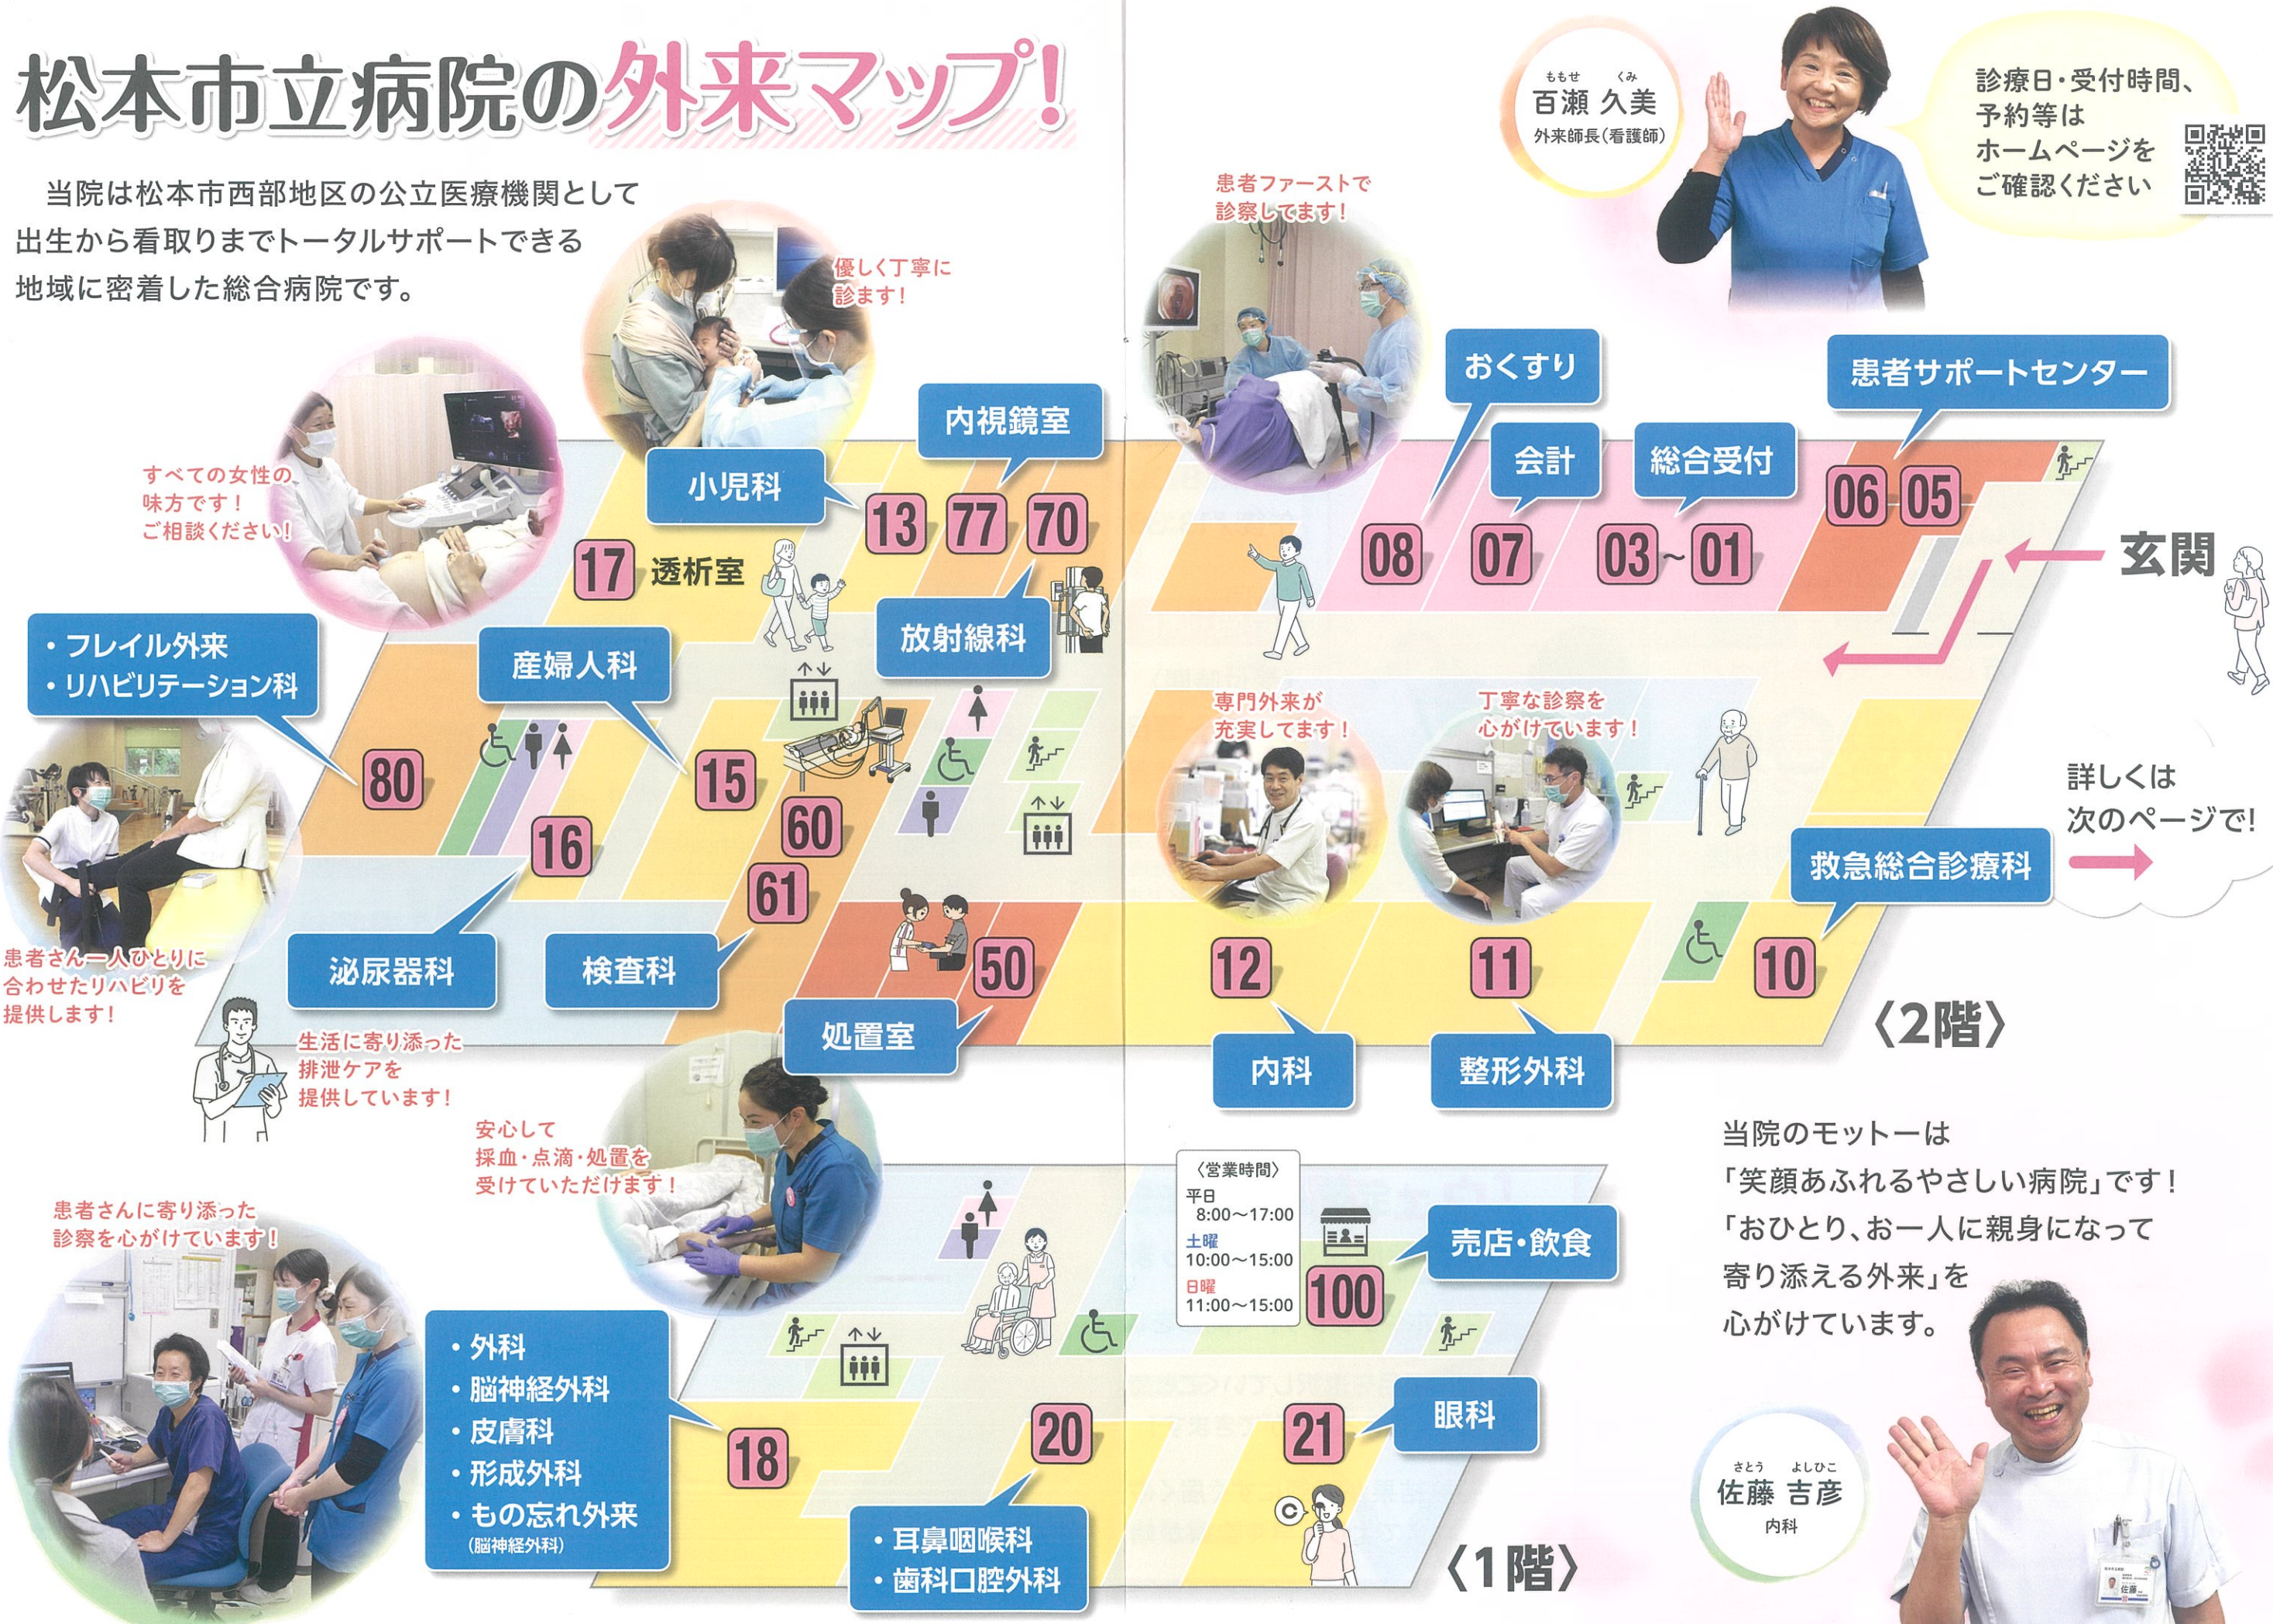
松本市立病院の外来マップ!

当院は松本市西部地区の公立医療機関として出生から看取りまでトータルサポートできる地域に密着した総合病院です。

ももせ くみ
百瀬 久美
外来師長(看護師)

診療日・受付時間、予約等はホームページをご確認ください

患者ファーストで診察してます!

優しく丁寧に診ます!

すべての女性の味方です!ご相談ください!

おくすり
患者サポートセンター
内視鏡室
会計
総合受付
小児科
13 77 70
08 07 03~01 06 05
玄関
17 透析室
放射線科
・フレイル外来
・リハビリテーション科
産婦人科
80
15
60
16
61
専門外来が充実してます!
丁寧な診察を心がけています!
詳しくは次のページで!
救急総合診療科
患者さん一人ひとりに合わせたリハビリを提供します!
泌尿器科
検査科
50
12
11
10
処置室
内科
整形外科
〈2階〉
生活に寄り添った排泄ケアを提供しています!
安心して採血・点滴・処置を受けていただけます!
患者さんに寄り添った診察を心がけています!

〈営業時間〉
平日
8:00~17:00
土曜
10:00~15:00
日曜
11:00~15:00

売店・飲食
100

当院のモットーは「笑顔あふれるやさしい病院」です!「おひとり、お一人に親身になって寄り添える外来」を心がけています。

・外科
・脳神経外科
・皮膚科
・形成外科
・もの忘れ外来
(脳神経外科)
18
20
21
眼科
・耳鼻咽喉科
・歯科口腔外科
〈1階〉

さとう よしひこ
佐藤 吉彦
内科